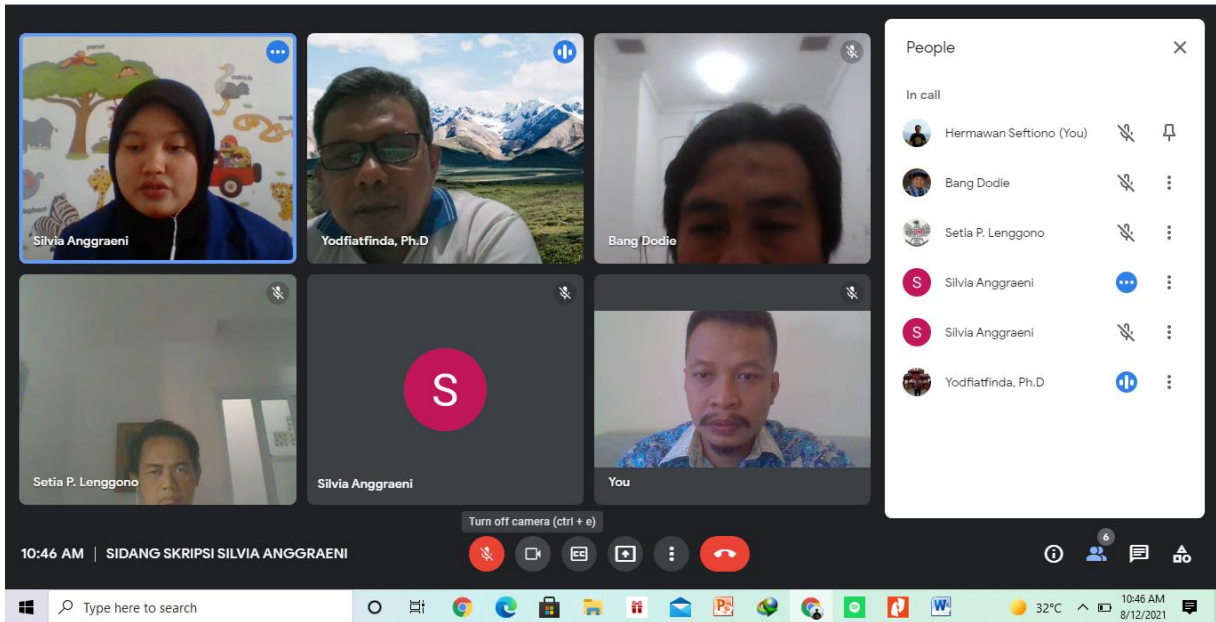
Silvia Anggraeni

Yodfiatfinda, Ph.D

Bang Dodie

Setia P. Lenggono

S

Silvia Anggraeni

You

People

In call

Hermawan Seftiono (You)

Bang Dodie

Setia P. Lenggono

S Silvia Anggraeni

S Silvia Anggraeni

Yodfiatfinda, Ph.D

Turn off camera (ctrl + e)

10:46 AM | SIDANG SKRIPSI SILVIA ANGGRAENI

6

Type here to search

32°C

10:46 AM
8/12/2021